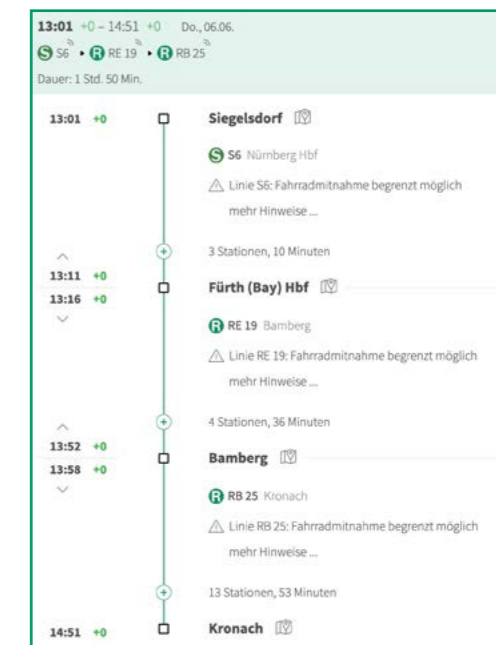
13:01 +0 – 14:51 +0 Do., 06.06.
S S6 • R RE 19 • R RB 25
Dauer: 1 Std. 50 Min.

13:01 +0
Siegelsdorf
S S6 Nürnberg Hbf
Linie S6: Fahrradmitnahme begrenzt möglich
mehr Hinweise ...

3 Stationen, 10 Minuten

13:11 +0
13:16 +0
Fürth (Bay) Hbf
R RE 19 Bamberg
Linie RE 19: Fahrradmitnahme begrenzt möglich
mehr Hinweise ...

4 Stationen, 36 Minuten

13:52 +0
13:58 +0
Bamberg
R RB 25 Kronach
Linie RB 25: Fahrradmitnahme begrenzt möglich
mehr Hinweise ...

13 Stationen, 53 Minuten

14:51 +0
Kronach